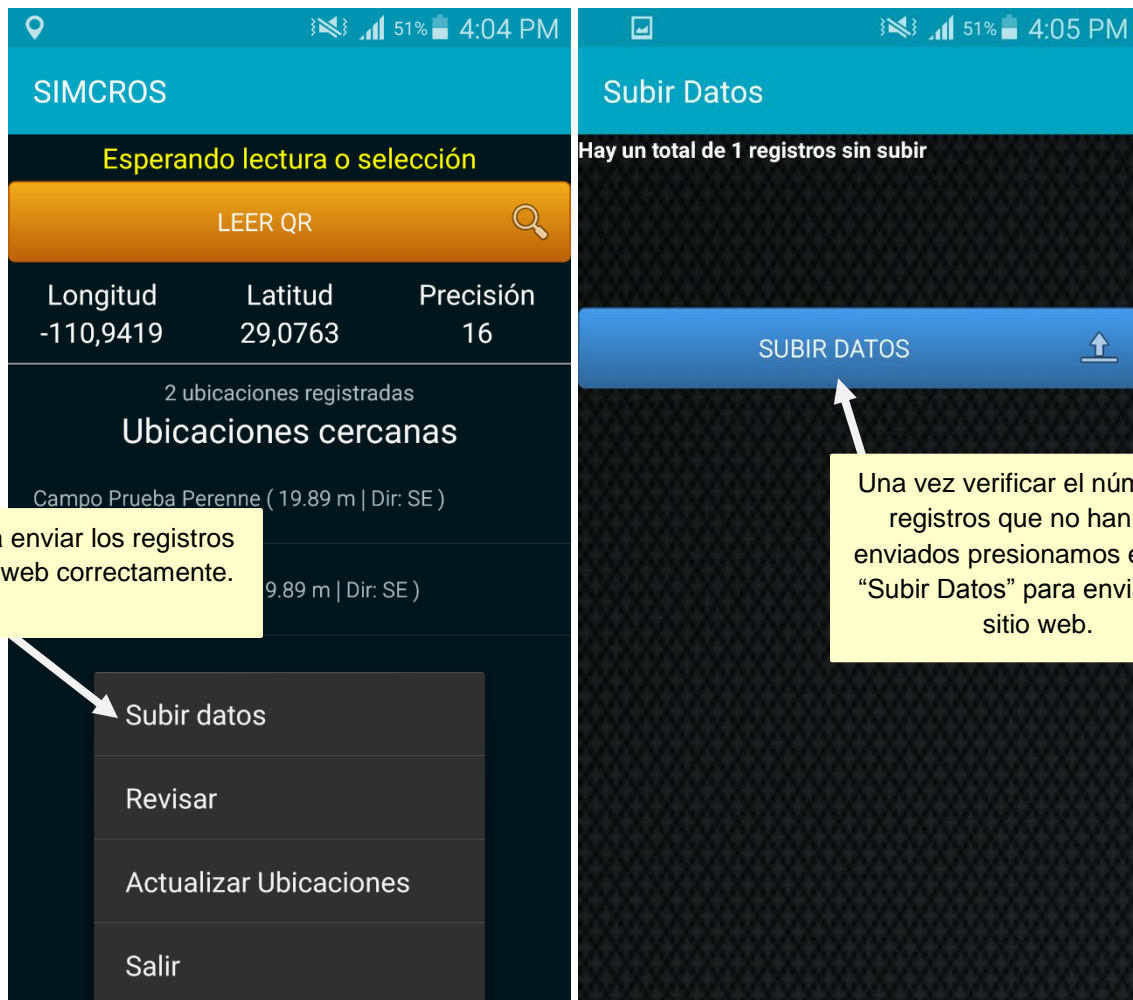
51% 4:04 PM

SIMCROS

Esperando lectura o selección

LEER QR

| Longitud | Latitud | Precisión |
|---|---|---|
| -110,9419 | 29,0763 | 16 |

2 ubicaciones registradas

Ubicaciones cercanas

Campo Prueba Perenne ( 19.89 m | Dir: SE )

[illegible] enviar los registros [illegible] web correctamente.

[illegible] 9.89 m | Dir: SE )

Subir datos

Revisar

Actualizar Ubicaciones

Salir

51% 4:05 PM

Subir Datos

Hay un total de 1 registros sin subir

SUBIR DATOS

Una vez verificar el núm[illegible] registros que no han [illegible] enviados presionamos e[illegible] "Subir Datos" para envi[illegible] sitio web.